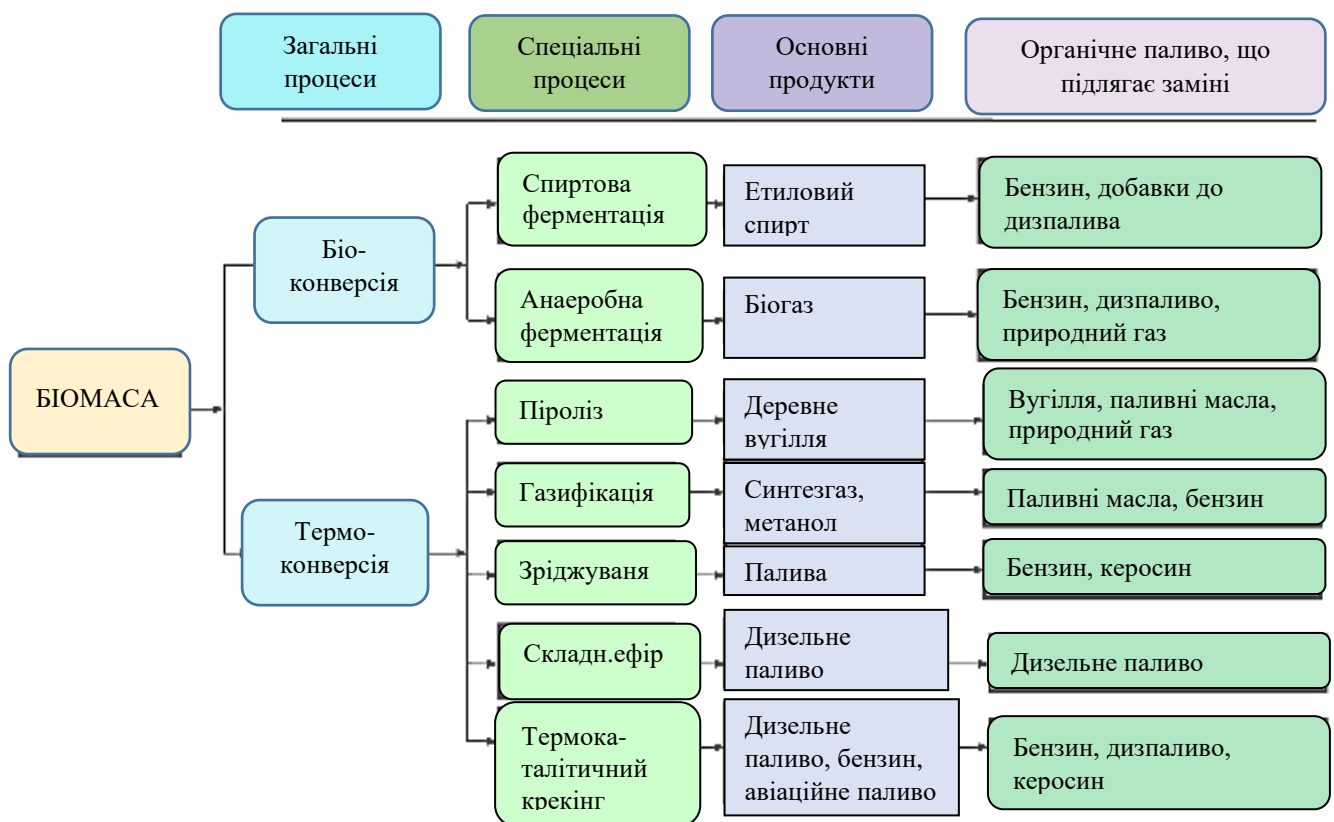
Загальні процеси

Спеціальні процеси

Основні продукти

Органічне паливо, що підлягає заміні

БІОМАСА

Біоконверсія

Спиртова ферментація

Етиловий спирт

Бензин, добавки до дизпалива

Анаеробна ферментація

Біогаз

Бензин, дизпаливо, природний газ

Термоконверсія

Піроліз

Деревне вугілля

Вугілля, паливні масла, природний газ

Газифікація

Синтезгаз, метанол

Паливні масла, бензин

Зріджуваня

Палива

Бензин, керосин

Складн.ефір

Дизельне паливо

Дизельне паливо

Термокаталітичний крекінг

Дизельне паливо, бензин, авіаційне паливо

Бензин, дизпаливо, керосин